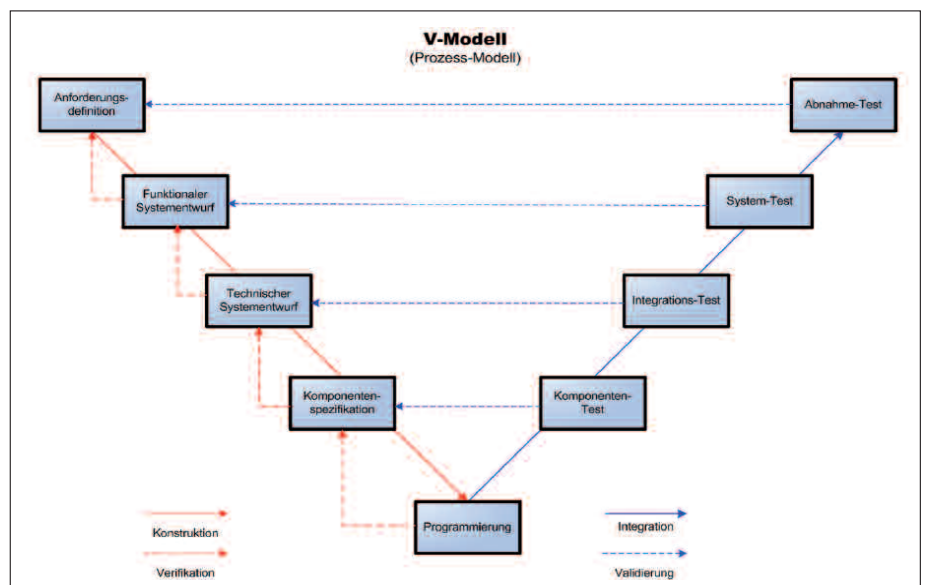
V-Modell
(Prozess-Modell)

Anforderungsdefinition

Abnahme-Test

Funktionaler Systementwurf

System-Test

Technischer Systementwurf

Integrations-Test

Komponentenspezifikation

Komponenten-Test

Programmierung

Konstruktion

Verifikation

Integration

Validierung